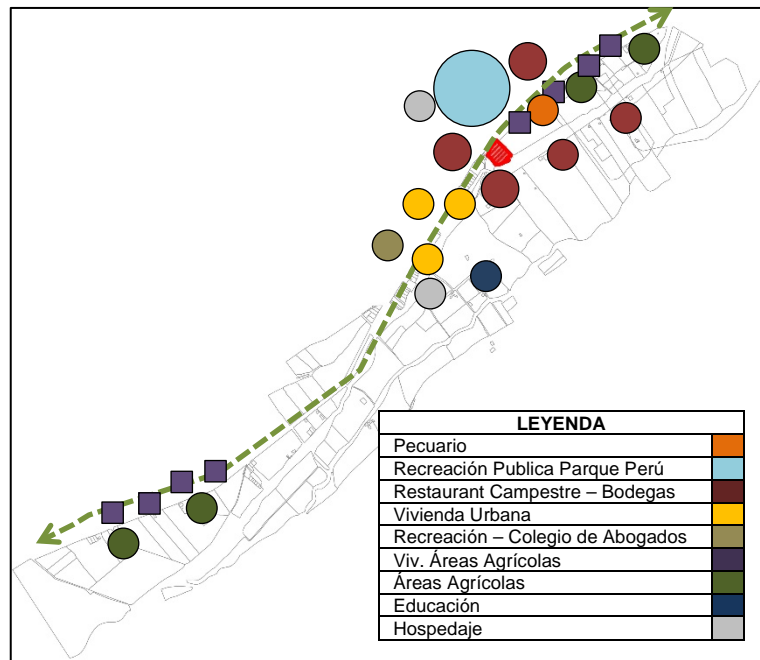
| LEYENDA | |
|---|---|
| Pecuario | |
| Recreación Publica Parque Perú | |
| Restaurant Campestre – Bodegas | |
| Vivienda Urbana | |
| Recreación – Colegio de Abogados | |
| Viv. Áreas Agrícolas | |
| Áreas Agrícolas | |
| Educación | |
| Hospedaje | |